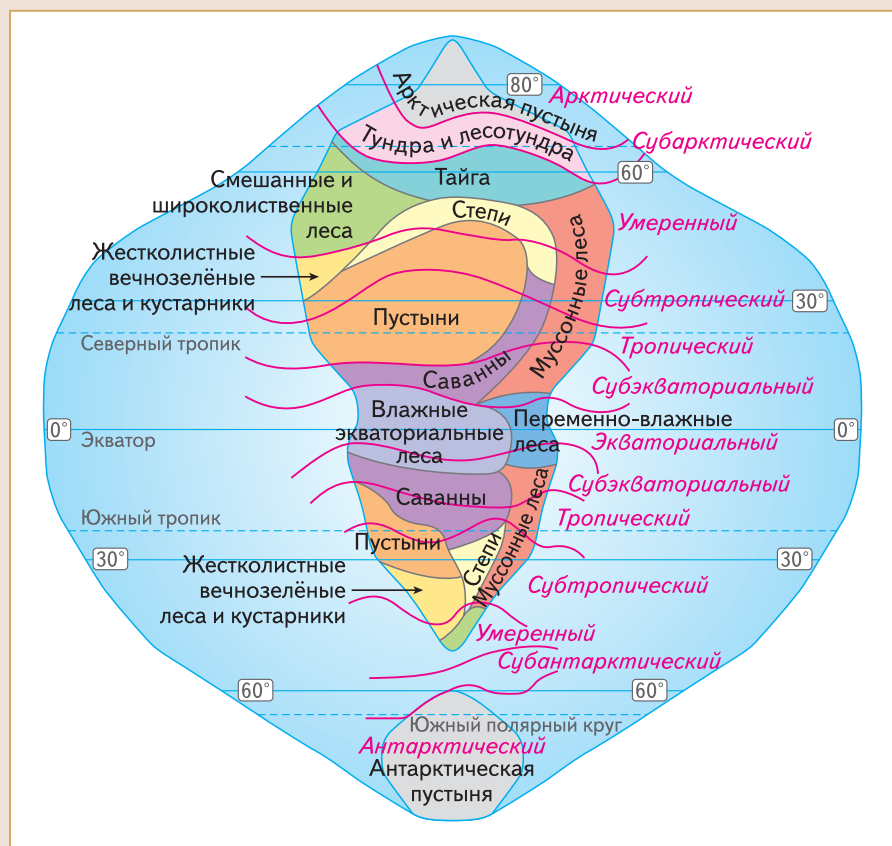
80°
Арктическая пустыня
Арктический
Тундра и лесотундра
Субарктический
60°
Тайга
Смешанные и широколиственные леса
Степи
Умеренный
Жестколистные вечнозелёные леса и кустарники
Муссонные леса
Субтропический
30°
Пустыни
Северный тропик
Тропический
Саванны
Субэкваториальный
0°
Влажные экваториальные леса
Переменно-влажные леса
0°
Экватор
Экваториальный
Субэкваториальный
Саванны
Южный тропик
Тропический
Пустыни
Степи
Муссонные леса
30°
30°
Жестколистные вечнозелёные леса и кустарники
Субтропический
Умеренный
Субантарктический
60°
60°
Южный полярный круг
Антарктический
Антарктическая пустыня